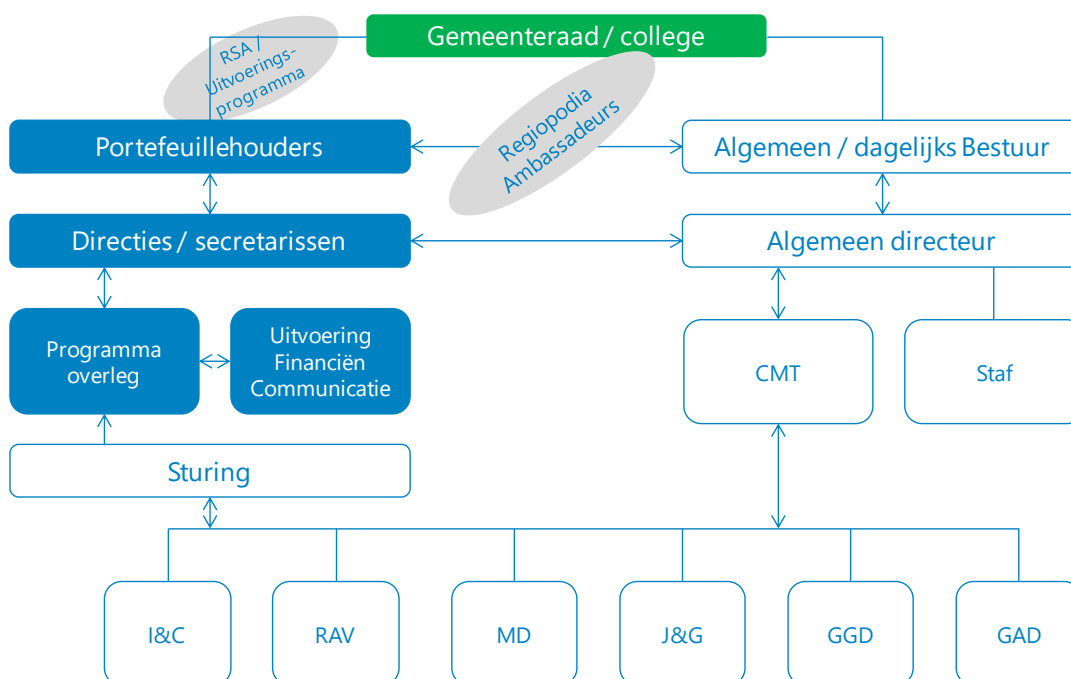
Gemeenteraad / college

RSA / Uitvoeringsprogramma

Portefeuillehouders

Regiopodia Ambassadeurs

Algemeen / dagelijks Bestuur

Directies / secretarissen

Algemeen directeur

Programma overleg

Uitvoering Financiën Communicatie

CMT

Staf

Sturing

I&C

RAV

MD

J&G

GGD

GAD